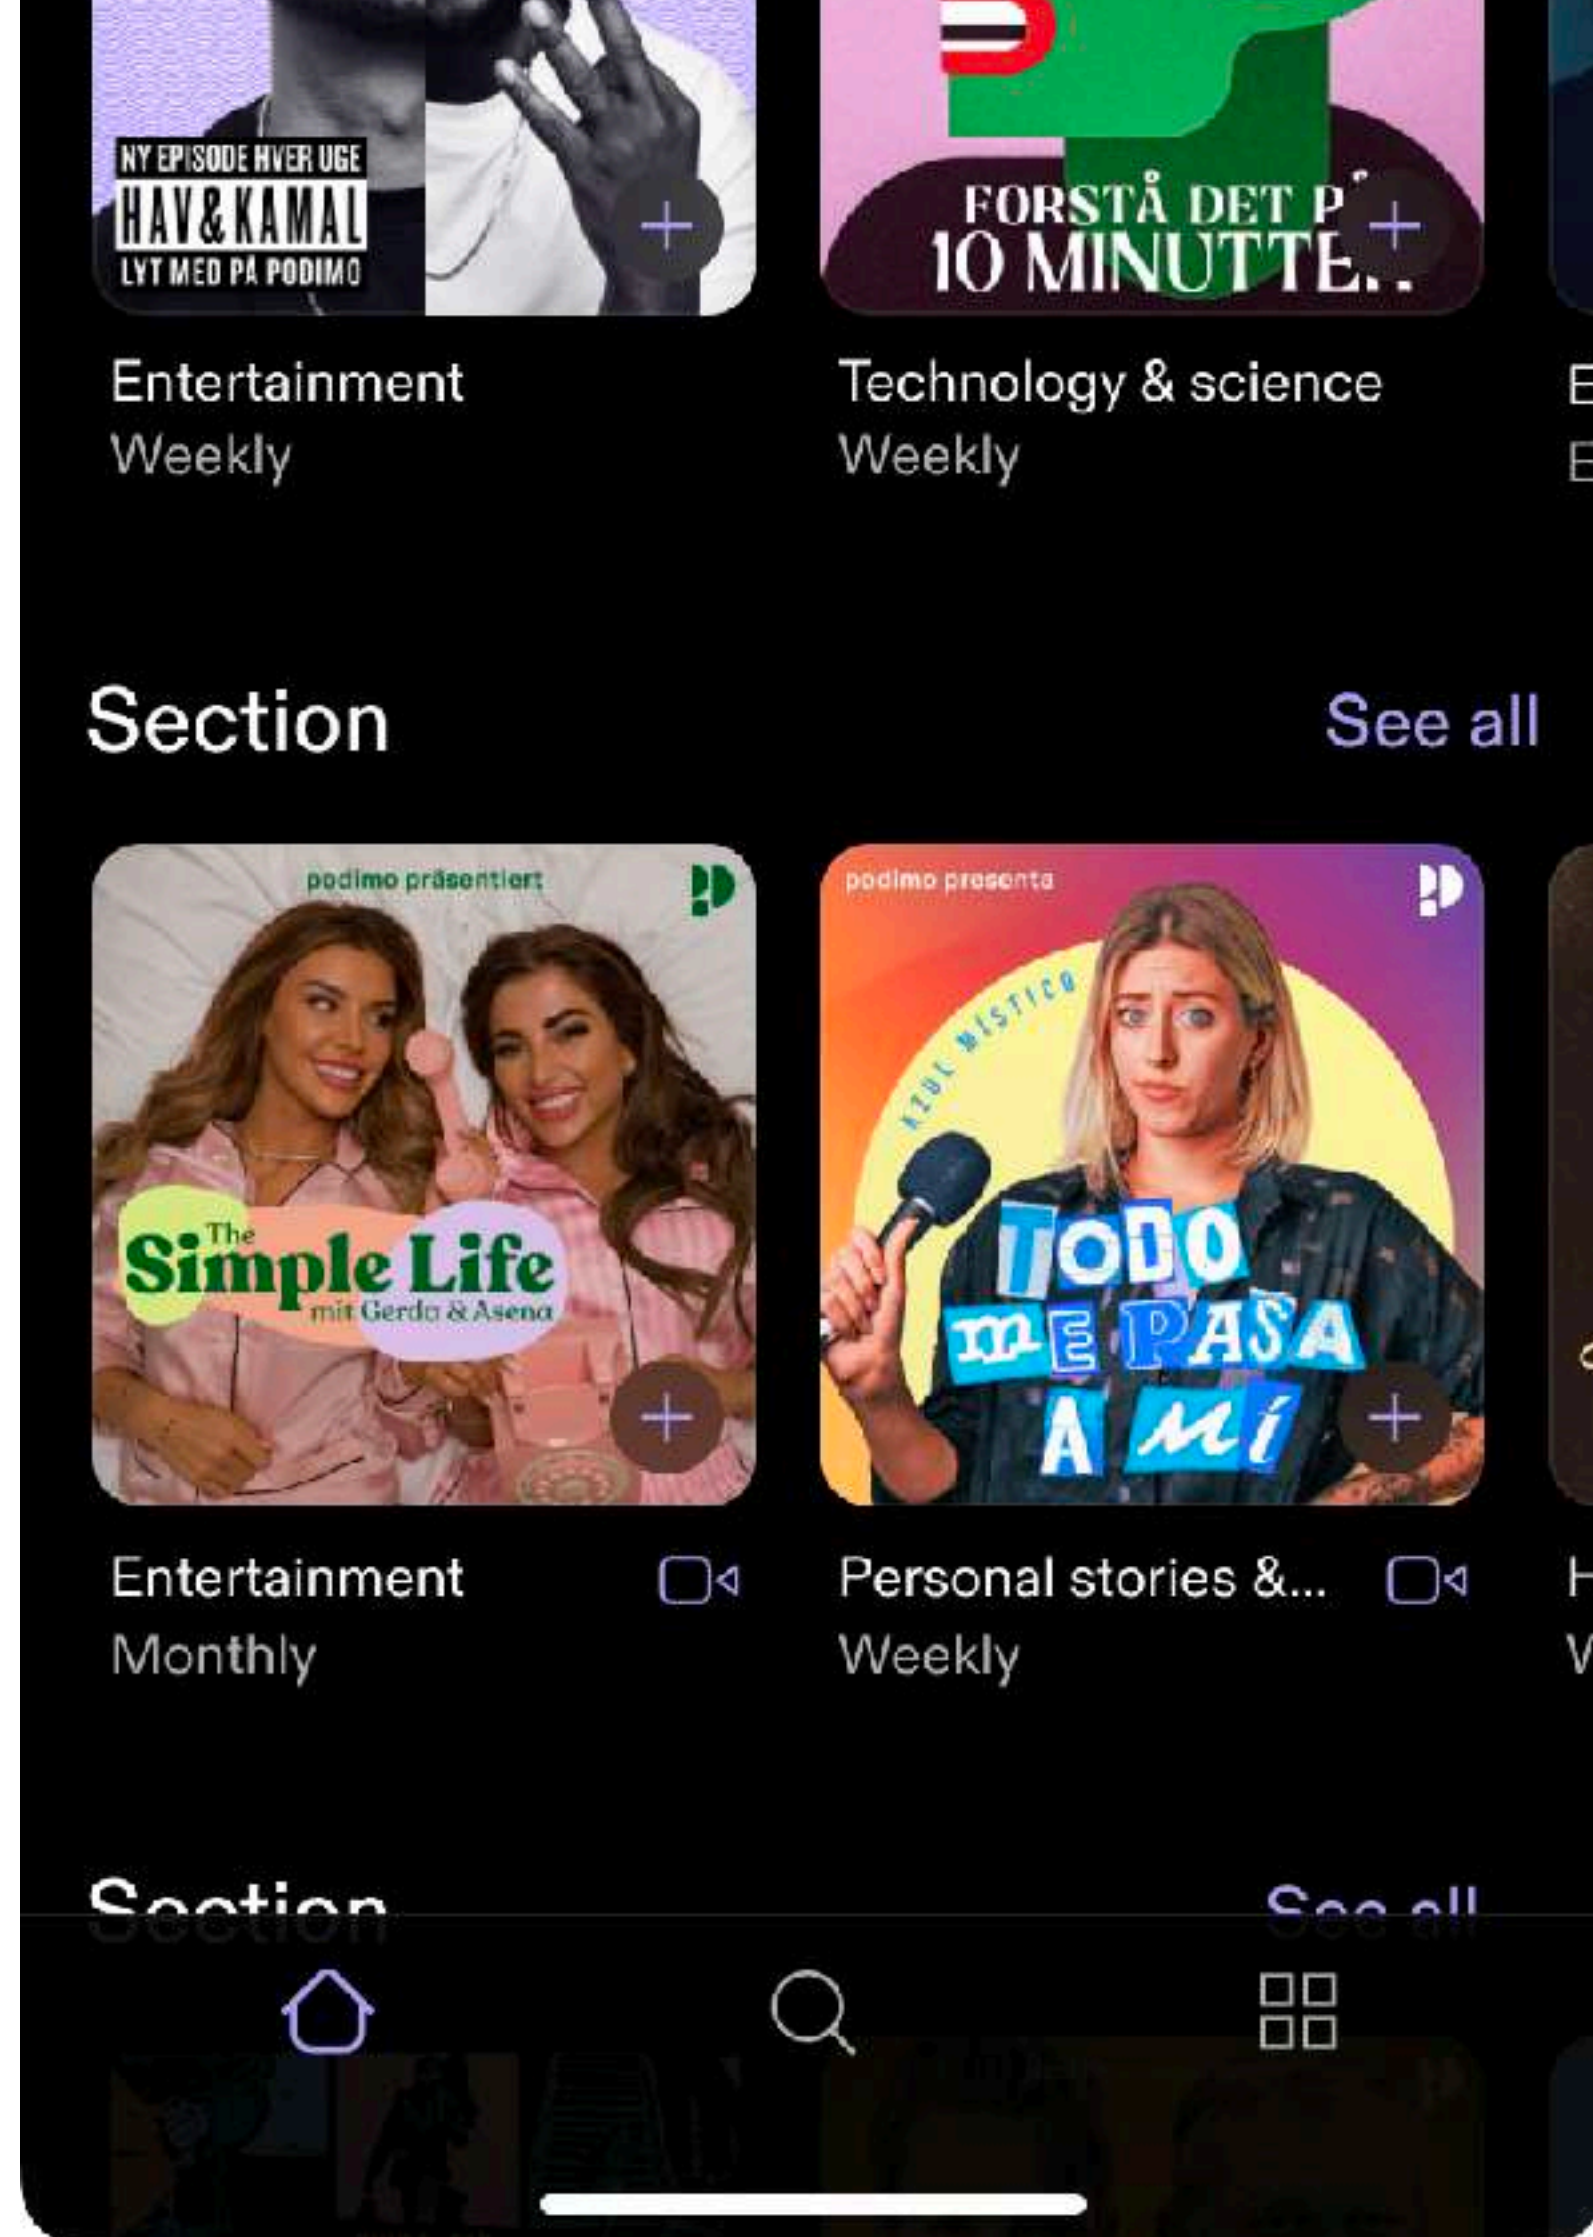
NY EPISODE HVER UGE
HAV&KAMAL
LYT MED PÅ PODIMO

FORSTÅ DET P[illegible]
10 MINUTTE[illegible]

Entertainment
Weekly

Technology & science
Weekly

Section

See all

podimo präsentiert

The Simple Life
mit Gerda & Asena

podimo presenta

AZUL MÍSTICO

TODO ME PASA A MÍ

Entertainment
Monthly

Personal stories &...
Weekly

Section

See all